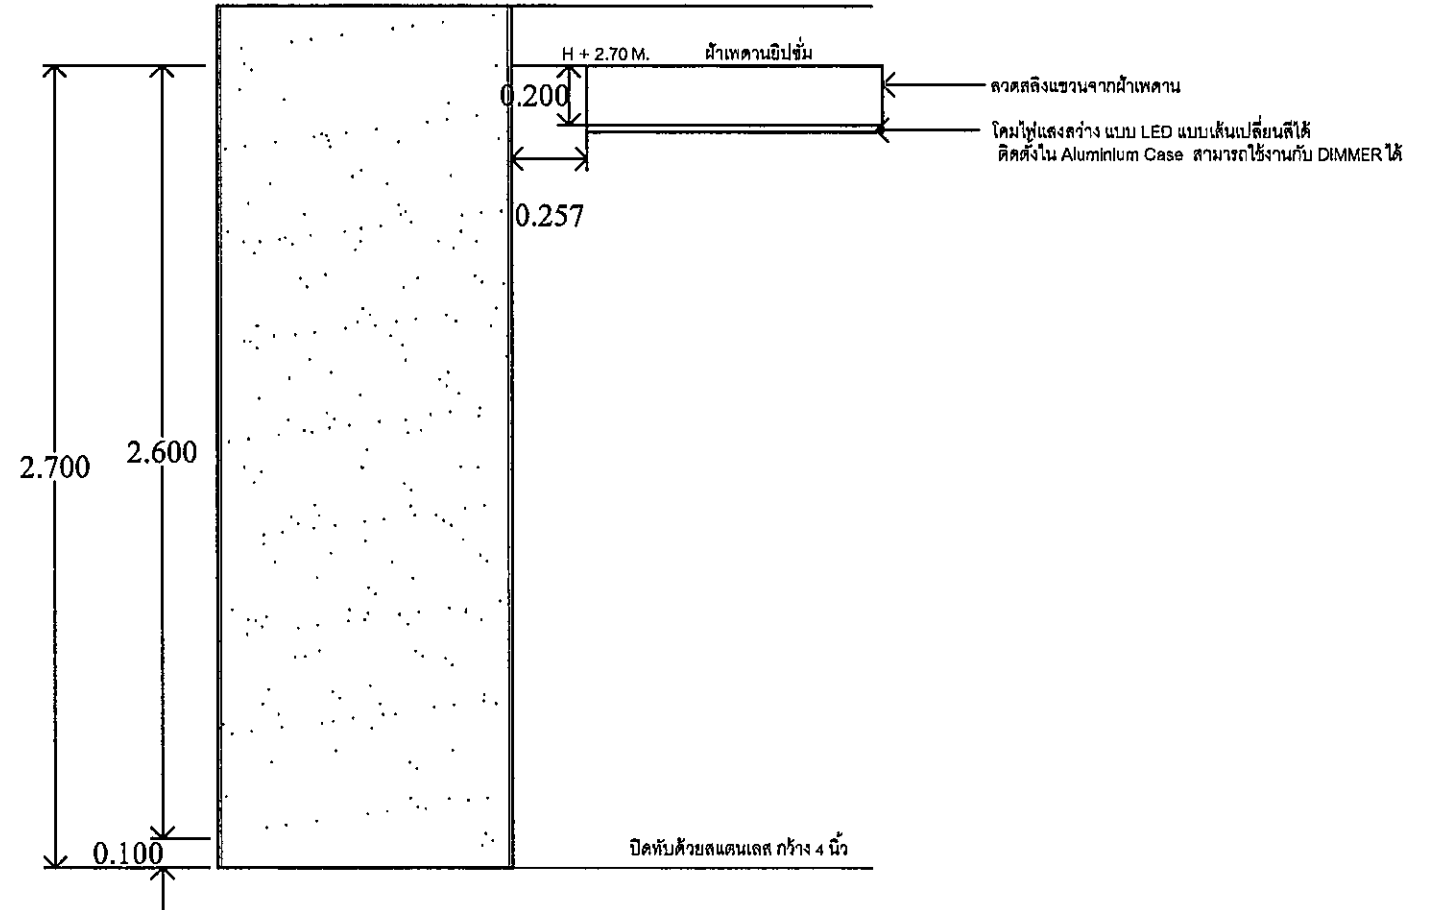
H + 2.70 M.
ฝ้าเพดานยิปซั่ม
0.200
ลวดสลิงแขวนจากฝ้าเพดาน
โคมไฟแสงสว่าง แบบ LED แบบเส้นเปลี่ยนสีได้
ติดตั้งใน Aluminium Case สามารถใช้งานกับ DIMMER ได้
0.257
2.700
2.600
0.100
ปิดทับด้วยสแตนเลส กว้าง 4 นิ้ว